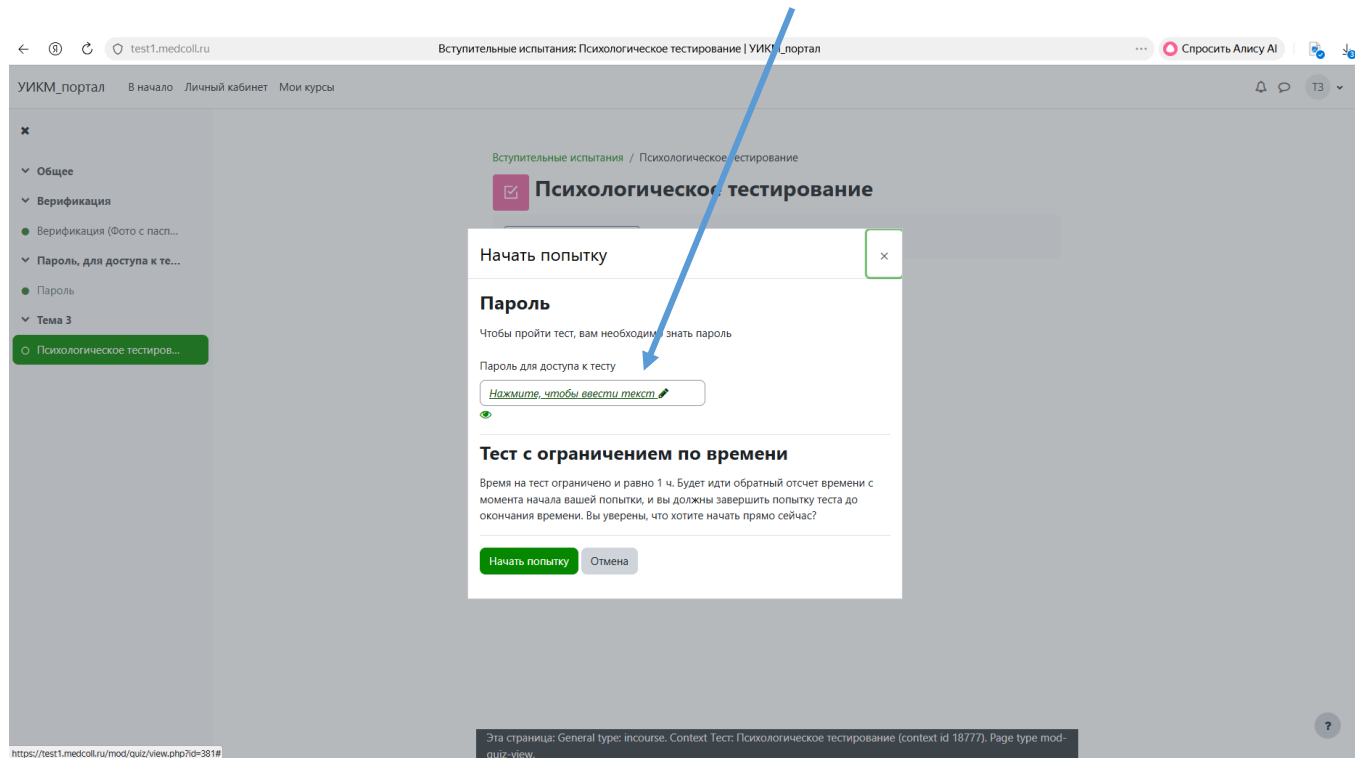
test1.medcoll.ru Вступительные испытания: Психологическое тестирование | УИКМ_портал Спросить Алису AI

УИКМ_портал В начало Личный кабинет Мои курсы ТЗ

Общее
Верификация
Верификация (Фото с пасп...
Пароль, для доступа к те...
Пароль
Тема 3
Психологическое тестиров...

Вступительные испытания / Психологическое тестирование

Психологическое тестирование

Начать попытку ×

Пароль

Чтобы пройти тест, вам необходимо знать пароль

Пароль для доступа к тесту

Нажмите, чтобы ввести текст

Тест с ограничением по времени

Время на тест ограничено и равно 1 ч. Будет идти обратный отсчет времени с момента начала вашей попытки, и вы должны завершить попытку теста до окончания времени. Вы уверены, что хотите начать прямо сейчас?

Начать попытку Отмена

Эта страница: General type: incourse. Context Тест: Психологическое тестирование (context id 18777). Page type mod-quiz-view.

https://test1.medcoll.ru/mod/quiz/view.php?id=381#

?